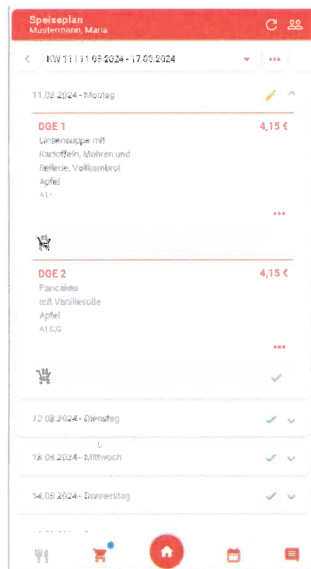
Speiseplan
Mustermann, Maria

KW 11 | 11.03.2024 - 17.03.2024

11.03.2024 - Montag

DGE 1
4,15 €
Linsensuppe mit Kartoffeln, Möhren und Sellerie, Vollkornbrot
Apfel
A1

DGE 2
4,15 €
Pancakes
mit Vanillesoße
Apfel
A1,C,G

12.03.2024 - Dienstag

13.03.2024 - Mittwoch

14.03.2024 - Donnerstag